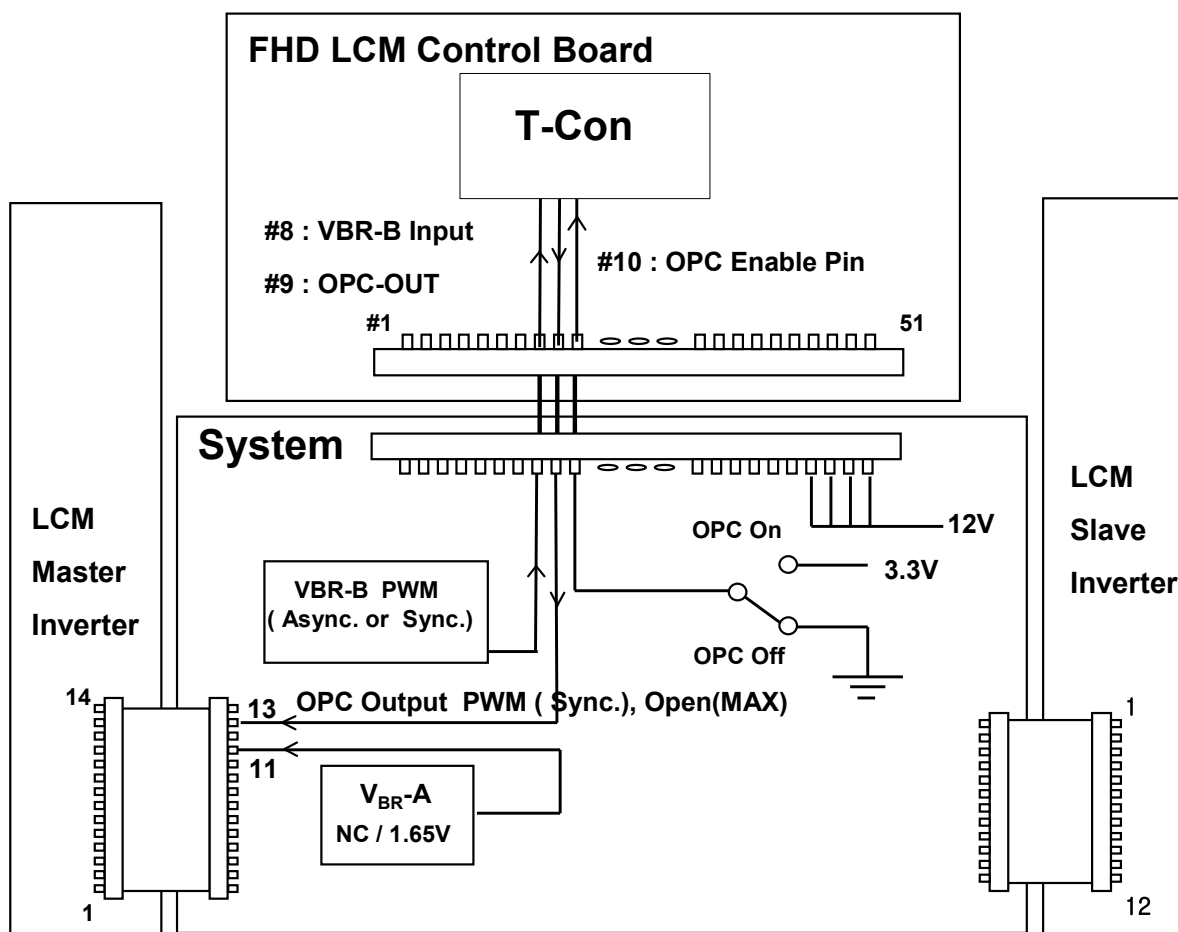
FHD LCM Control Board

T-Con

#8 : VBR-B Input

#9 : OPC-OUT

#10 : OPC Enable Pin

#1

51

System

LCM

Master

Inverter

LCM

Slave

Inverter

OPC On

12V

3.3V

VBR-B PWM
( Async. or Sync.)

OPC Off

14

13

OPC Output PWM ( Sync.), Open(MAX)

11

$V_{BR}$-A
NC / 1.65V

1

1

12